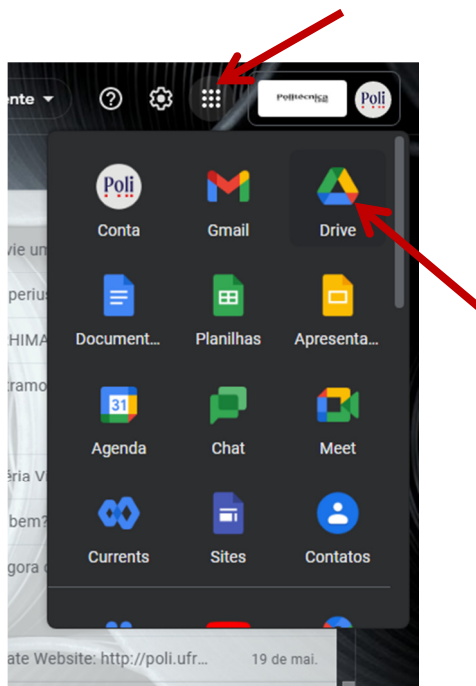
ente

Politécnica UFRJ

Poli

Poli
Conta

Gmail

Drive

Document...

Planilhas

Apresenta...

31
Agenda

Chat

Meet

Currents

Sites

Contatos

vie um

periu

HIMA

ramo

ria V

bem?

gora

ate Website: http://poli.ufr...

19 de mai.